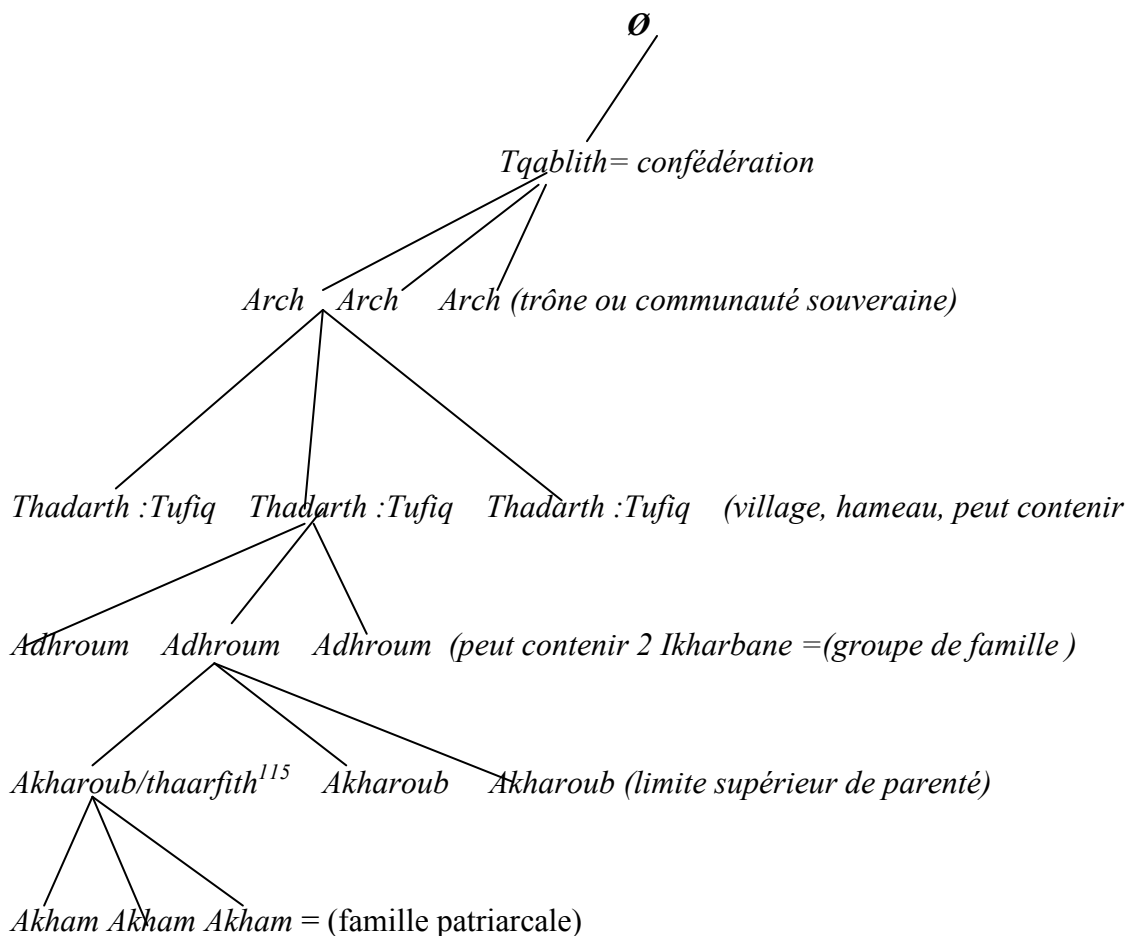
Ø

Tqablith= confédération

Arch Arch Arch (trône ou communauté souveraine)

Thadarth :Tufiq Thadarth :Tufiq Thadarth :Tufiq (village, hameau, peut contenir

Adhroum Adhroum Adhroum (peut contenir 2 Ikharbane =(groupe de famille )

Akharoub/thaarfith$^{115}$ Akharoub Akharoub (limite supérieur de parenté)

Akham Akham Akham = (famille patriarcale)